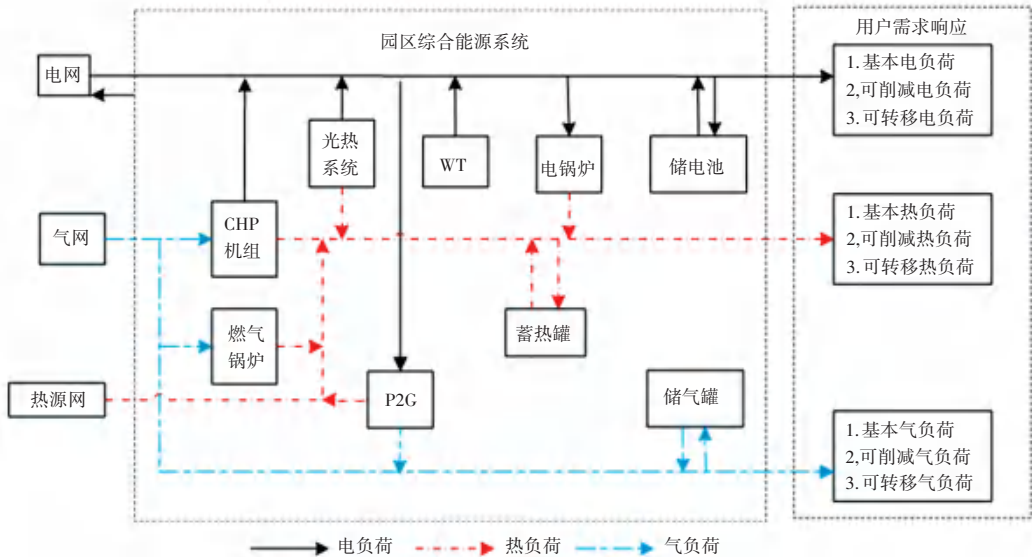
园区综合能源系统

用户需求响应

电网

1. 基本电负荷
2,可削减电负荷
3. 可转移电负荷

光热系统

WT

电锅炉

储电池

气网

CHP机组

1. 基本热负荷
2,可削减热负荷
3. 可转移热负荷

燃气锅炉

蓄热罐

热源网

P2G

储气罐

1. 基本气负荷
2,可削减气负荷
3. 可转移气负荷

电负荷 热负荷 气负荷